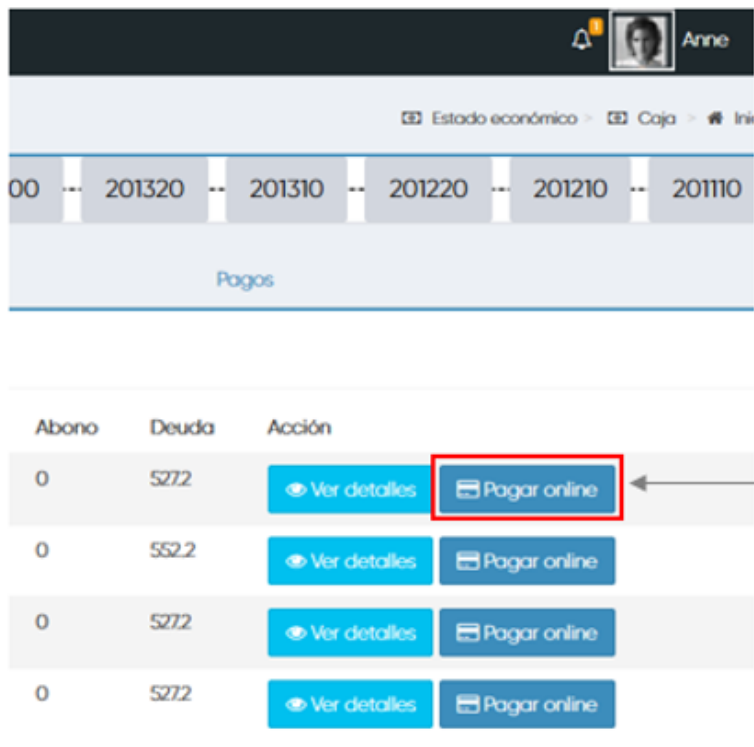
1 Anne

Estado económico > Caja > Ini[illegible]

00 - 201320 - 201310 - 201220 - 201210 - 201110

Pagos

| Abono | Deuda | Acción |
|---|---|---|
| 0 | 527.2 | Ver detalles Pagar online |
| 0 | 552.2 | Ver detalles Pagar online |
| 0 | 527.2 | Ver detalles Pagar online |
| 0 | 527.2 | Ver detalles Pagar online |